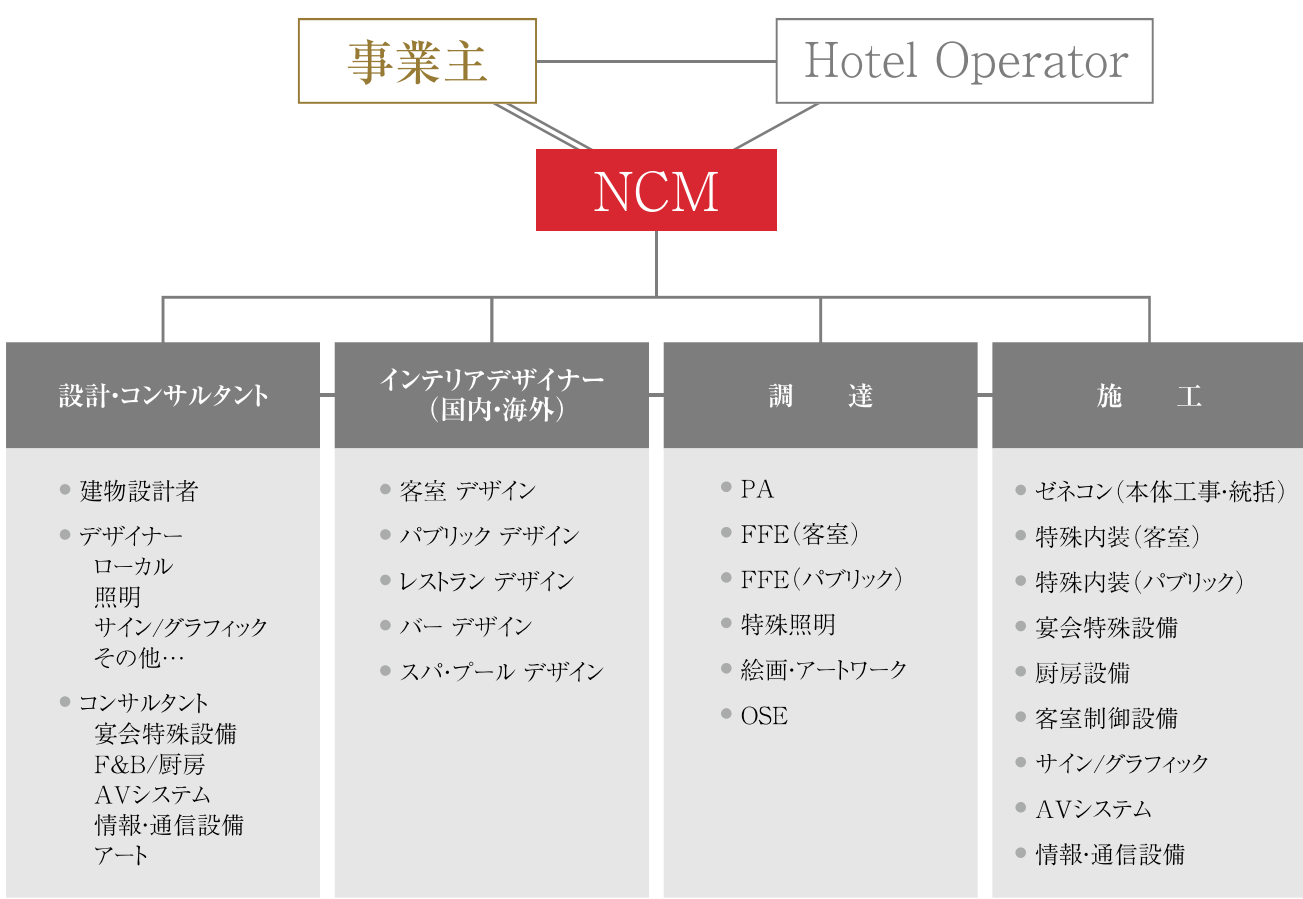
事業主

Hotel Operator

NCM

設計・コンサルタント

● 建物設計者
● デザイナー
ローカル
照明
サイン/グラフィック
その他…
● コンサルタント
宴会特殊設備
F&B/厨房
AVシステム
情報・通信設備
アート

インテリアデザイナー（国内・海外）

● 客室 デザイン
● パブリック デザイン
● レストラン デザイン
● バー デザイン
● スパ・プール デザイン

調　達

● PA
● FFE（客室）
● FFE（パブリック）
● 特殊照明
● 絵画・アートワーク
● OSE

施　工

● ゼネコン（本体工事・統括）
● 特殊内装（客室）
● 特殊内装（パブリック）
● 宴会特殊設備
● 厨房設備
● 客室制御設備
● サイン/グラフィック
● AVシステム
● 情報・通信設備